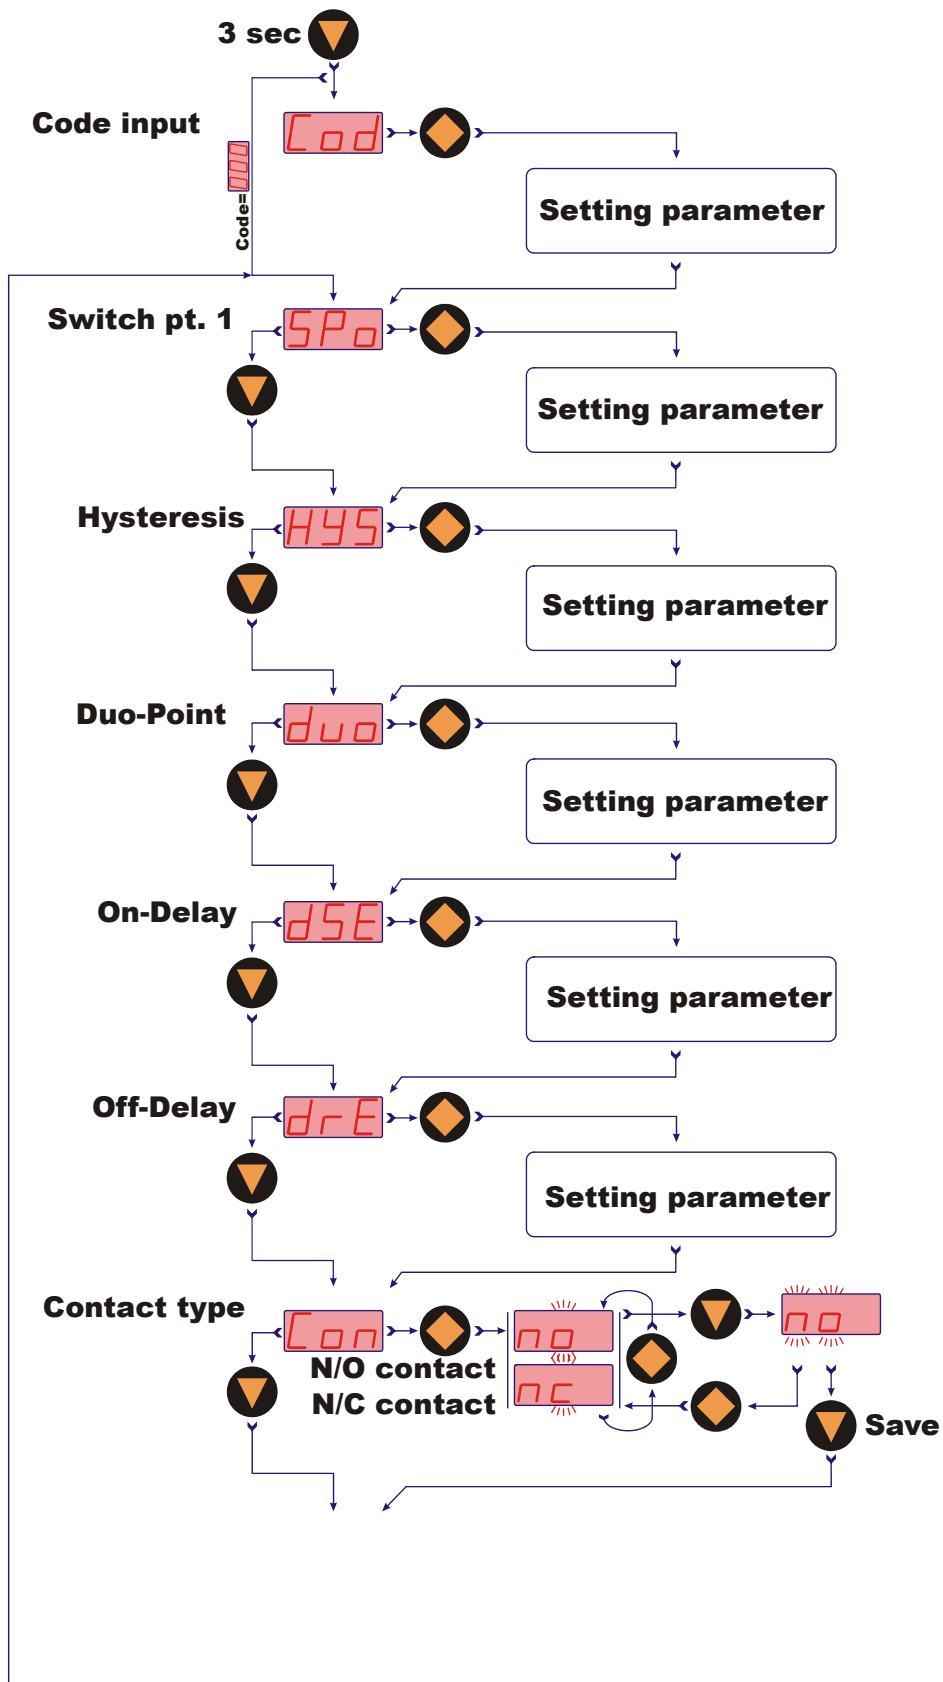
3 sec

Code input

Cod

Setting parameter

Code=

Switch pt. 1

SPo

Setting parameter

Hysteresis

HYS

Setting parameter

Duo-Point

duo

Setting parameter

On-Delay

dSE

Setting parameter

Off-Delay

drE

Setting parameter

Contact type

Con

N/O contact
N/C contact

no

nc

no

Save